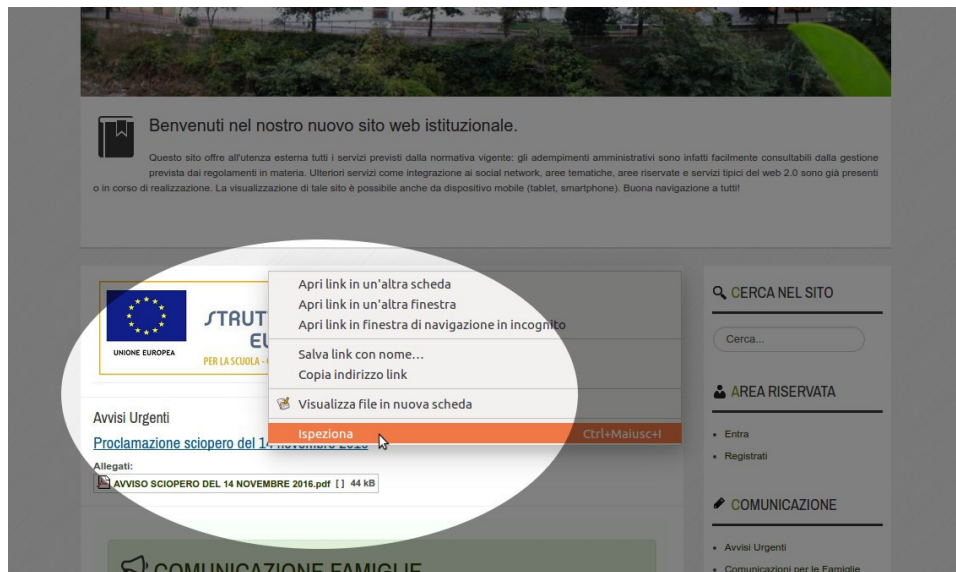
Benvenuti nel nostro nuovo sito web istituzionale.

Questo sito offre all'utenza esterna tutti i servizi previsti dalla normativa vigente: gli adempimenti amministrativi sono infatti facilmente consultabili dalla gestione prevista dai regolamenti in materia. Ulteriori servizi come integrazione ai social network, aree tematiche, aree riservate e servizi tipici del web 2.0 sono già presenti o in corso di realizzazione. La visualizzazione di tale sito è possibile anche da dispositivo mobile (tablet, smartphone). Buona navigazione a tutti!

UNIONE EUROPEA

STRUT

EU

PER LA SCUOLA -

Apri link in un'altra scheda
Apri link in un'altra finestra
Apri link in finestra di navigazione in incognito
Salva link con nome...
Copia indirizzo link
Visualizza file in nuova scheda
Ispeziona Ctrl+Maiusc+I

Avvisi Urgenti

Proclamazione sciopero del 14 novembre 2016

Allegati:

AVVISO SCIOPERO DEL 14 NOVEMBRE 2016.pdf [ ] 44 kB

COMUNICAZIONE FAMIGLIE

CERCA NEL SITO

Cerca...

AREA RISERVATA

- Entra
- Registrati

COMUNICAZIONE

- Avvisi Urgenti
- Comunicazioni per le Famiglie